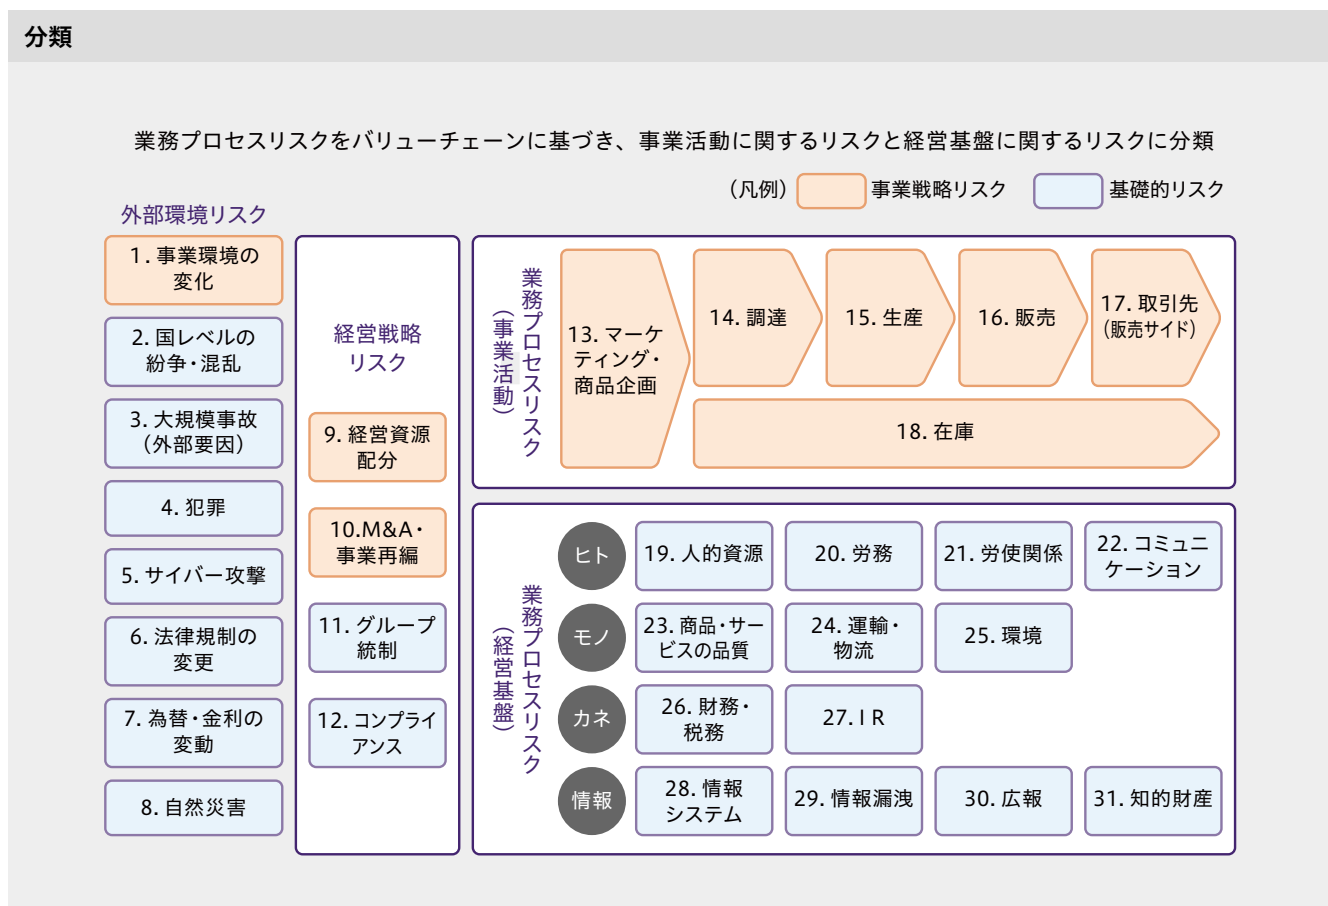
分類

業務プロセスリスクをバリューチェーンに基づき、事業活動に関するリスクと経営基盤に関するリスクに分類

（凡例） 事業戦略リスク 基礎的リスク

外部環境リスク

1. 事業環境の変化

2. 国レベルの紛争・混乱

3. 大規模事故（外部要因）

4. 犯罪

5. サイバー攻撃

6. 法律規制の変更

7. 為替・金利の変動

8. 自然災害

経営戦略リスク

9. 経営資源配分

10.M&A・事業再編

11. グループ統制

12. コンプライアンス

業務プロセスリスク（事業活動）

13. マーケティング・商品企画

14. 調達

15. 生産

16. 販売

17. 取引先（販売サイド）

18. 在庫

業務プロセスリスク（経営基盤）

ヒト

19. 人的資源

20. 労務

21. 労使関係

22. コミュニケーション

モノ

23. 商品・サービスの品質

24. 運輸・物流

25. 環境

カネ

26. 財務・税務

27. I R

情報

28. 情報システム

29. 情報漏洩

30. 広報

31. 知的財産